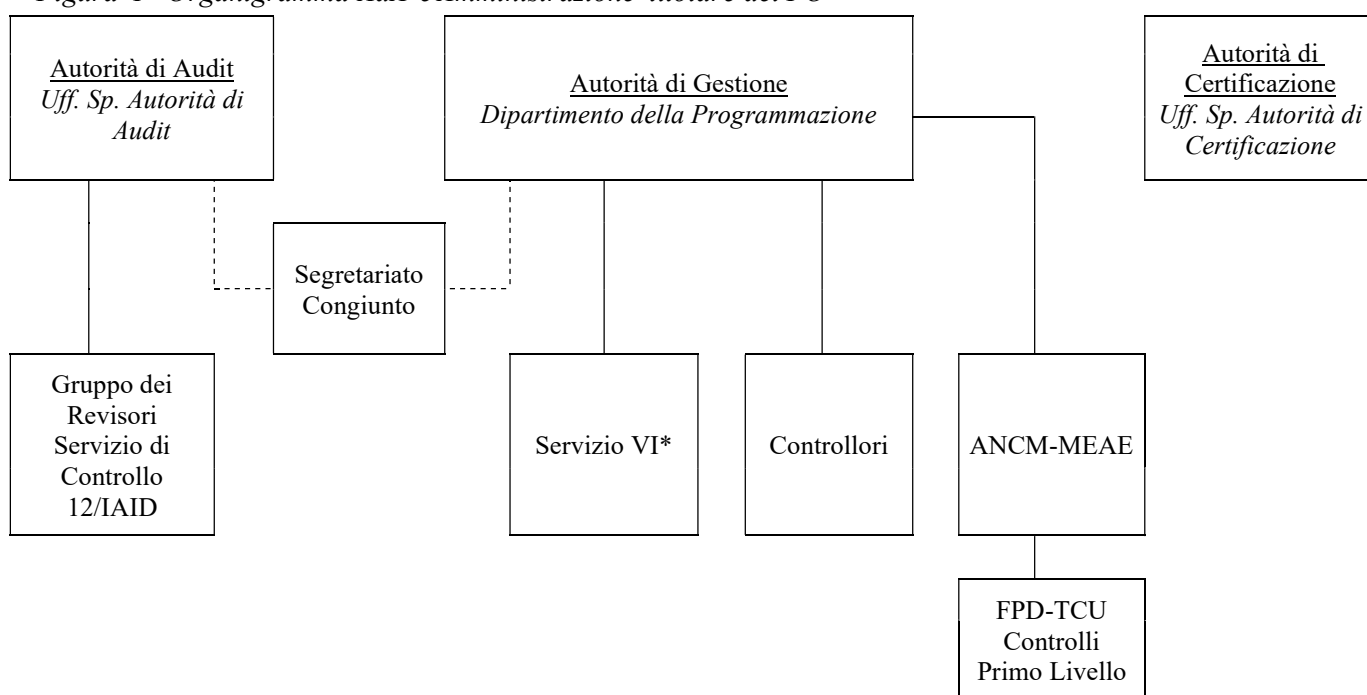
Figura 1 - Organigramma Amministrazione titolare del PO

Autorità di Audit
Uff. Sp. Autorità di Audit

Autorità di Gestione
Dipartimento della Programmazione

Autorità di Certificazione
Uff. Sp. Autorità di Certificazione

Segretariato Congiunto

Gruppo dei Revisori Servizio di Controllo 12/IAID

Servizio VI*

Controllori

ANCM-MEAE

FPD-TCU Controlli Primo Livello